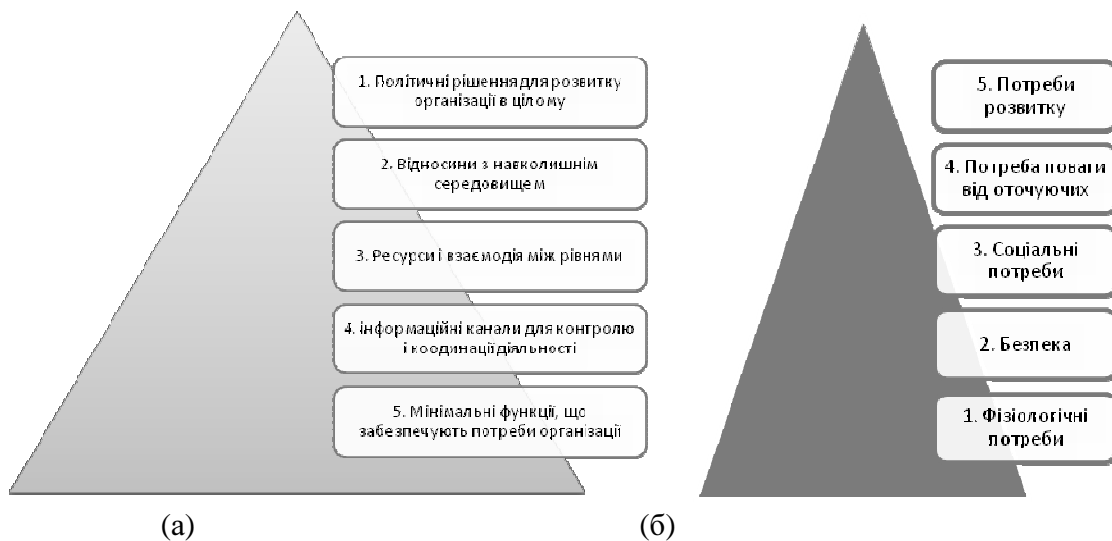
1. Політичні рішення для розвитку організації в цілому

2. Відносини з навколишнім середовищем

3. Ресурси і взаємодія між рівнями

4. Інформаційні канали для контролю і координації діяльності

5. Мінімальні функції, що забезпечують потреби організації

(а)

5. Потреби розвитку

4. Потреба поваги від оточуючих

3. Соціальні потреби

2. Безпека

1. Фізіологічні потреби

(б)